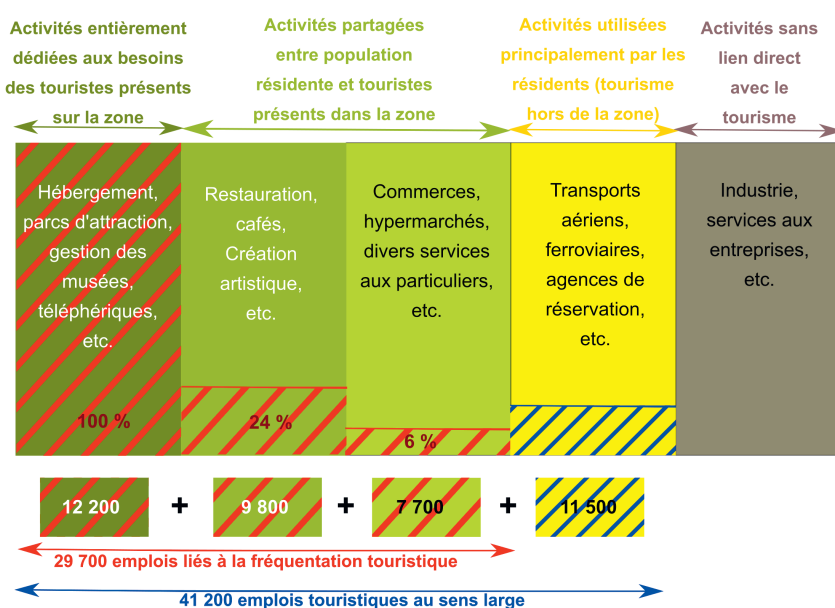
Activités entièrement dédiées aux besoins des touristes présents sur la zone

Activités partagées entre population résidente et touristes présents dans la zone

Activités utilisées principalement par les résidents (tourisme hors de la zone)

Activités sans lien direct avec le tourisme

Hébergement, parcs d'attraction, gestion des musées, téléphériques, etc.

100 %

Restauration, cafés, Création artistique, etc.

24 %

Commerces, hypermarchés, divers services aux particuliers, etc.

6 %

Transports aériens, ferroviaires, agences de réservation, etc.

Industrie, services aux entreprises, etc.

12 200 + 9 800 + 7 700 + 11 500

29 700 emplois liés à la fréquentation touristique

41 200 emplois touristiques au sens large